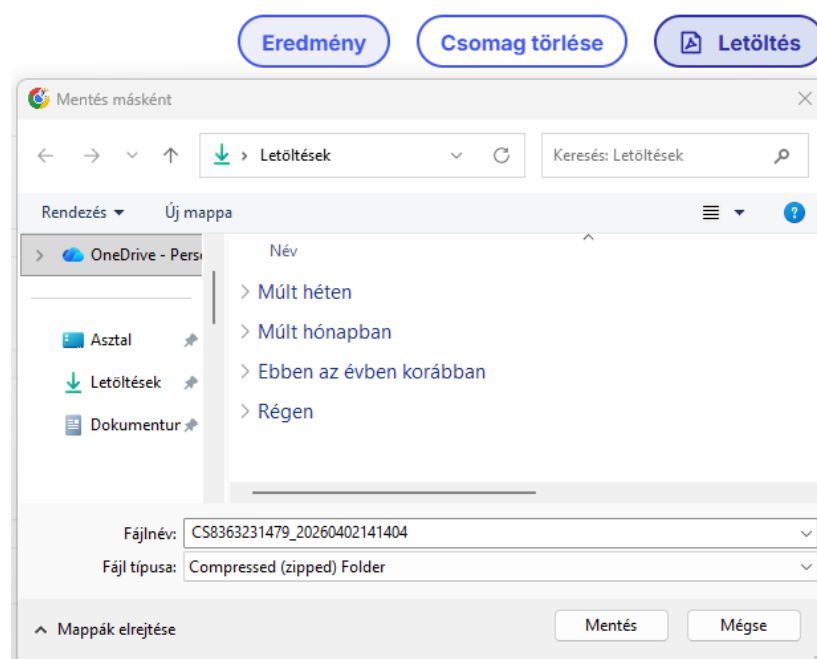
Eredmény
Csomag törlése
Letöltés

Mentés másként

Letöltések
Keresés: Letöltések

Rendezés
Új mappa

OneDrive - Perso

Asztal
Letöltések
Dokumentur

Név
Múlt héten
Múlt hónapban
Ebben az évben korábban
Régen

Fájlnév: CS8363231479_20260402141404
Fájl típusa: Compressed (zipped) Folder

Mappák elrejtése
Mentés
Mégse